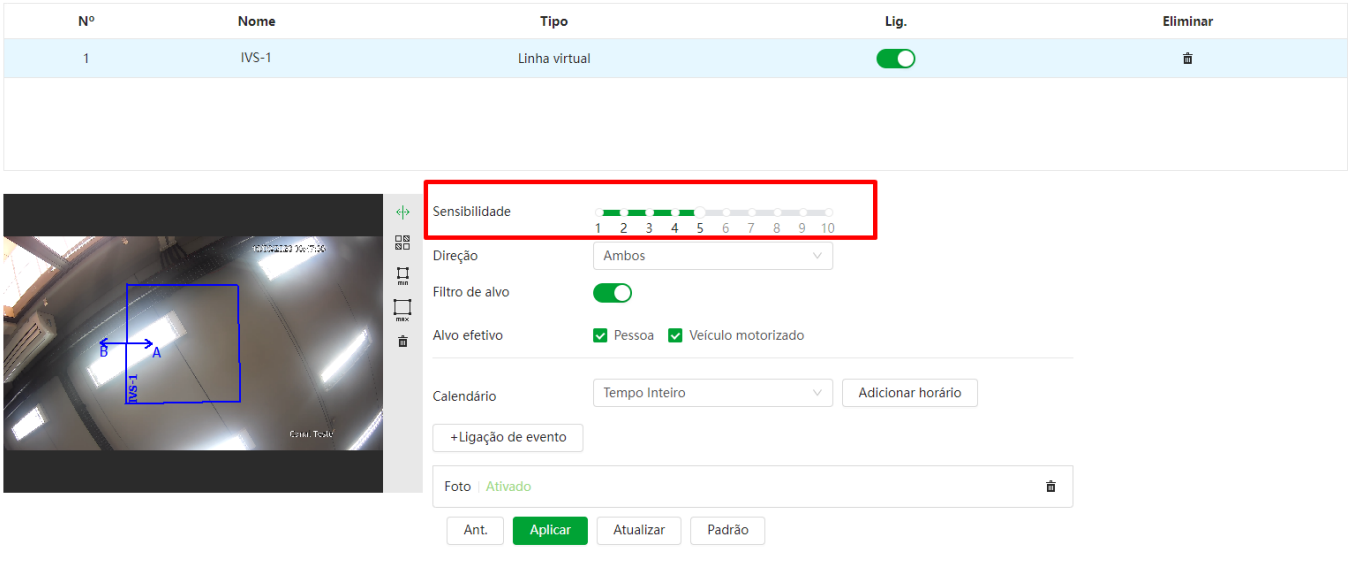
| Nº | Nome | Tipo | Lig. | Eliminar |
|---|---|---|---|---|
| 1 | IVS-1 | Linha virtual | | |

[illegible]

B A

IVS-1

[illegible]

min

max

Sensibilidade
1 2 3 4 5 6 7 8 9 10

Direção Ambos

Filtro de alvo

Alvo efetivo Pessoa Veículo motorizado

Calendário Tempo Inteiro Adicionar horário

+Ligação de evento

Foto | Ativado

Ant. Aplicar Atualizar Padrão